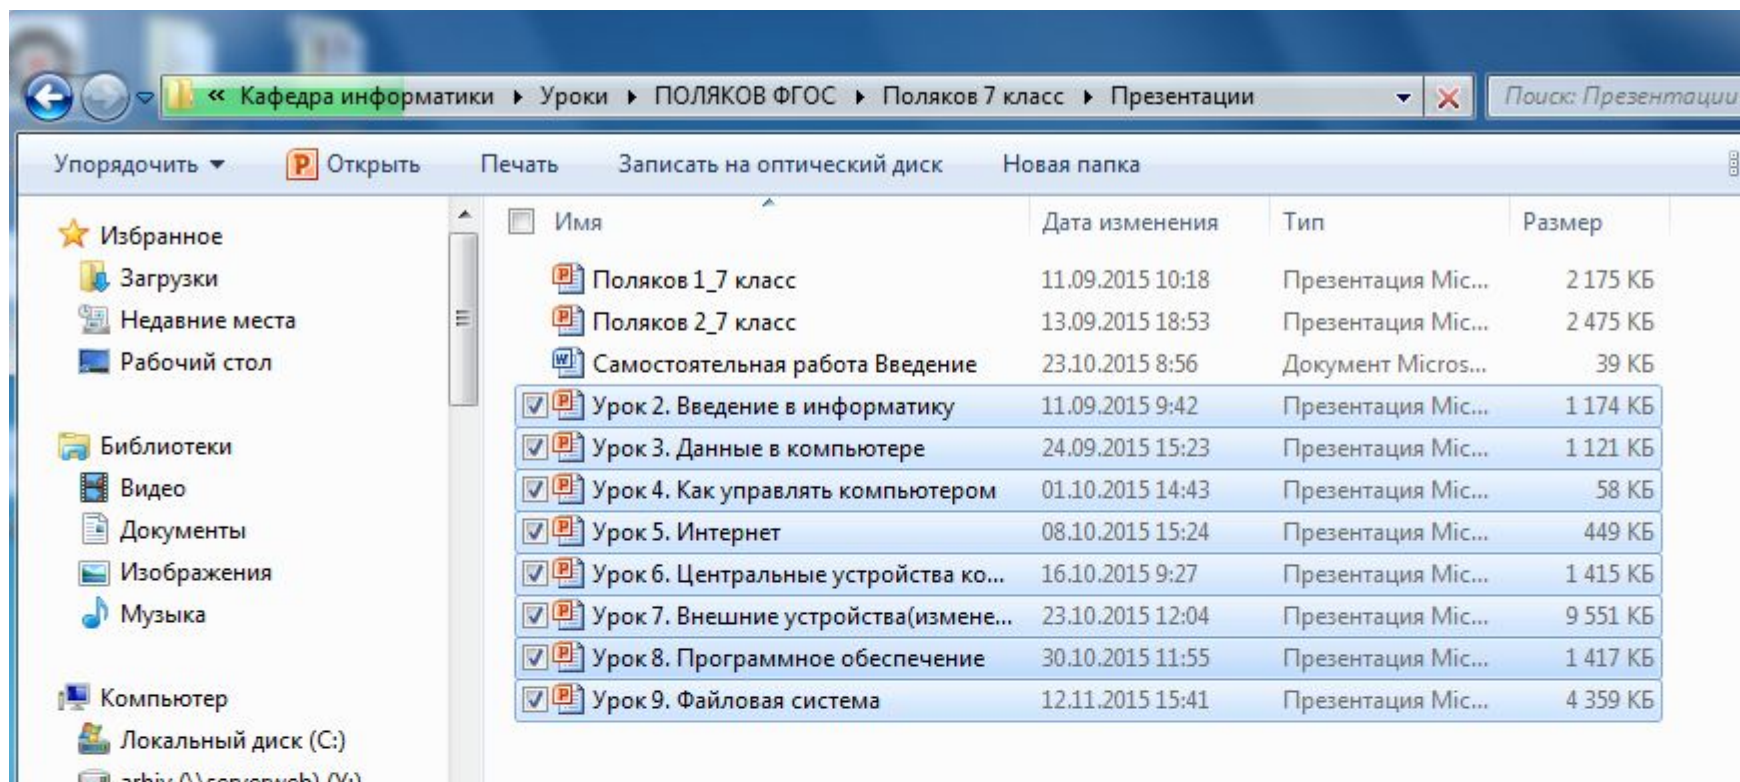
« Кафедра информатики ▸ Уроки ▸ ПОЛЯКОВ ФГОС ▸ Поляков 7 класс ▸ Презентации

Поиск: Презентации

Упорядочить ▾ Открыть Печать Записать на оптический диск Новая папка

Избранное
Загрузки
Недавние места
Рабочий стол

Библиотеки
Видео
Документы
Изображения
Музыка

Компьютер
Локальный диск (C:)
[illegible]

| Имя | Дата изменения | Тип | Размер |
|---|---|---|---|
| Поляков 1_7 класс | 11.09.2015 10:18 | Презентация Mic... | 2 175 КБ |
| Поляков 2_7 класс | 13.09.2015 18:53 | Презентация Mic... | 2 475 КБ |
| Самостоятельная работа Введение | 23.10.2015 8:56 | Документ Micros... | 39 КБ |
| Урок 2. Введение в информатику | 11.09.2015 9:42 | Презентация Mic... | 1 174 КБ |
| Урок 3. Данные в компьютере | 24.09.2015 15:23 | Презентация Mic... | 1 121 КБ |
| Урок 4. Как управлять компьютером | 01.10.2015 14:43 | Презентация Mic... | 58 КБ |
| Урок 5. Интернет | 08.10.2015 15:24 | Презентация Mic... | 449 КБ |
| Урок 6. Центральные устройства ко... | 16.10.2015 9:27 | Презентация Mic... | 1 415 КБ |
| Урок 7. Внешние устройства(измене... | 23.10.2015 12:04 | Презентация Mic... | 9 551 КБ |
| Урок 8. Программное обеспечение | 30.10.2015 11:55 | Презентация Mic... | 1 417 КБ |
| Урок 9. Файловая система | 12.11.2015 15:41 | Презентация Mic... | 4 359 КБ |